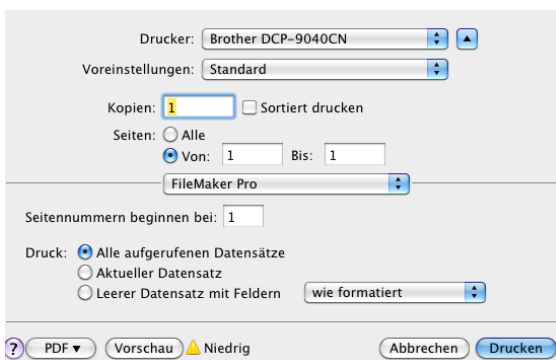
Drucker: Brother DCP-9040CN

Voreinstellungen: Standard

Kopien: 1 Sortiert drucken

Seiten: Alle
Von: 1 Bis: 1

FileMaker Pro

Seitennummern beginnen bei: 1

Druck: Alle aufgerufenen Datensätze
Aktueller Datensatz
Leerer Datensatz mit Feldern wie formatiert

? PDF ▾ Vorschau Niedrig Abbrechen Drucken